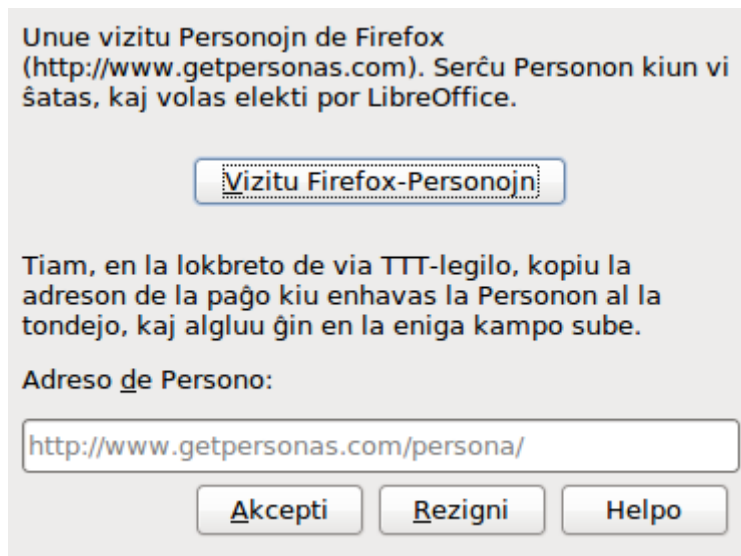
Unue vizitu Personojn de Firefox (http://www.getpersonas.com). Serĉu Personon kiun vi ŝatas, kaj volas elekti por LibreOffice.

Vizitu Firefox-Personojn

Tiam, en la lokbreto de via TTT-legilo, kopiu la adreson de la paĝo kiu enhavas la Personon al la tondejo, kaj algluu ĝin en la eniga kampo sube.

Adreso de Persono:

http://www.getpersonas.com/persona/

Akcepti

Rezigni

Helpo